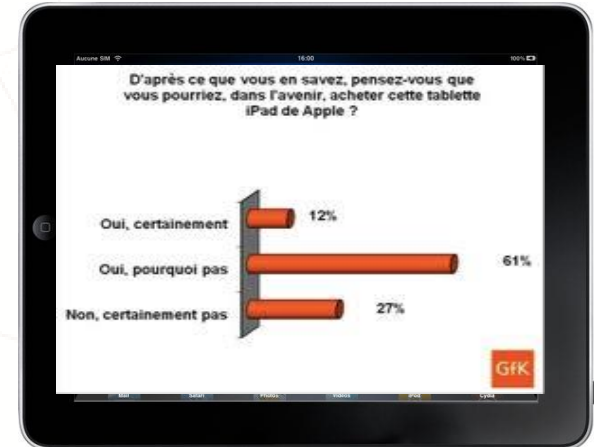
Aucune SIM
16:00
100%

D'après ce que vous en savez, pensez-vous que vous pourriez, dans l'avenir, acheter cette tablette iPad de Apple ?

Oui, certainement
12%
Oui, pourquoi pas
61%
Non, certainement pas
27%

GfK

Mail
Safari
Photos
Vidéos
iPod
Lydia